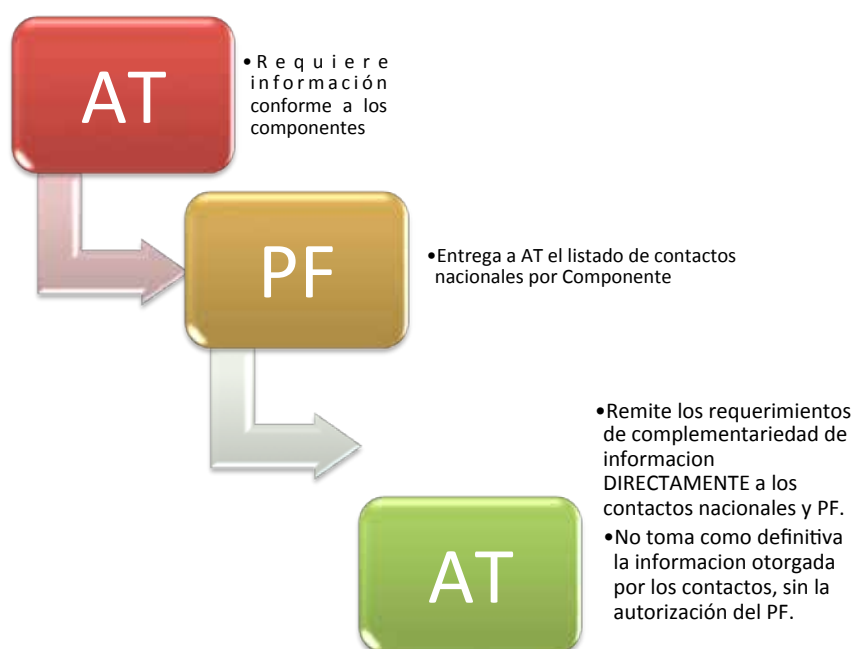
AT

•Requiere información conforme a los componentes

PF

•Entrega a AT el listado de contactos nacionales por Componente

AT

•Remite los requerimientos de complementariedad de informacion DIRECTAMENTE a los contactos nacionales y PF.

•No toma como definitiva la informacion otorgada por los contactos, sin la autorización del PF.